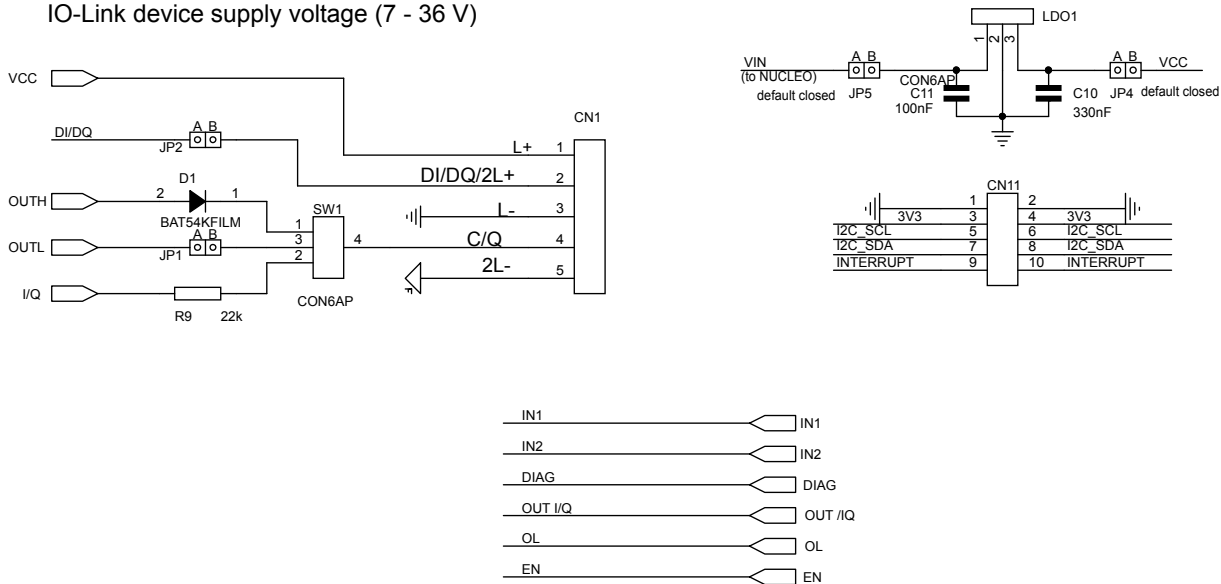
IO-Link device supply voltage (7 - 36 V)

LDO1
1 2 3
VIN
(to NUCLEO)
default closed
A B
JP5
CON6AP
C11
100nF
C10
330nF
A B
JP4
default closed
VCC

VCC
DI/DQ
A B
JP2
CN1
L+ 1
DI/DQ/2L+ 2
OUTH
2
D1
1
BAT54KFILM
SW1
1
3
2
4
L- 3
C/Q 4
2L- 5
OUTL
A B
JP1
I/Q
R9 22k
CON6AP

CN11
1 2
3V3 3 4 3V3
I2C_SCL 5 6 I2C_SCL
I2C_SDA 7 8 I2C_SDA
INTERRUPT 9 10 INTERRUPT

IN1 IN1
IN2 IN2
DIAG DIAG
OUT I/Q OUT /IQ
OL OL
EN EN